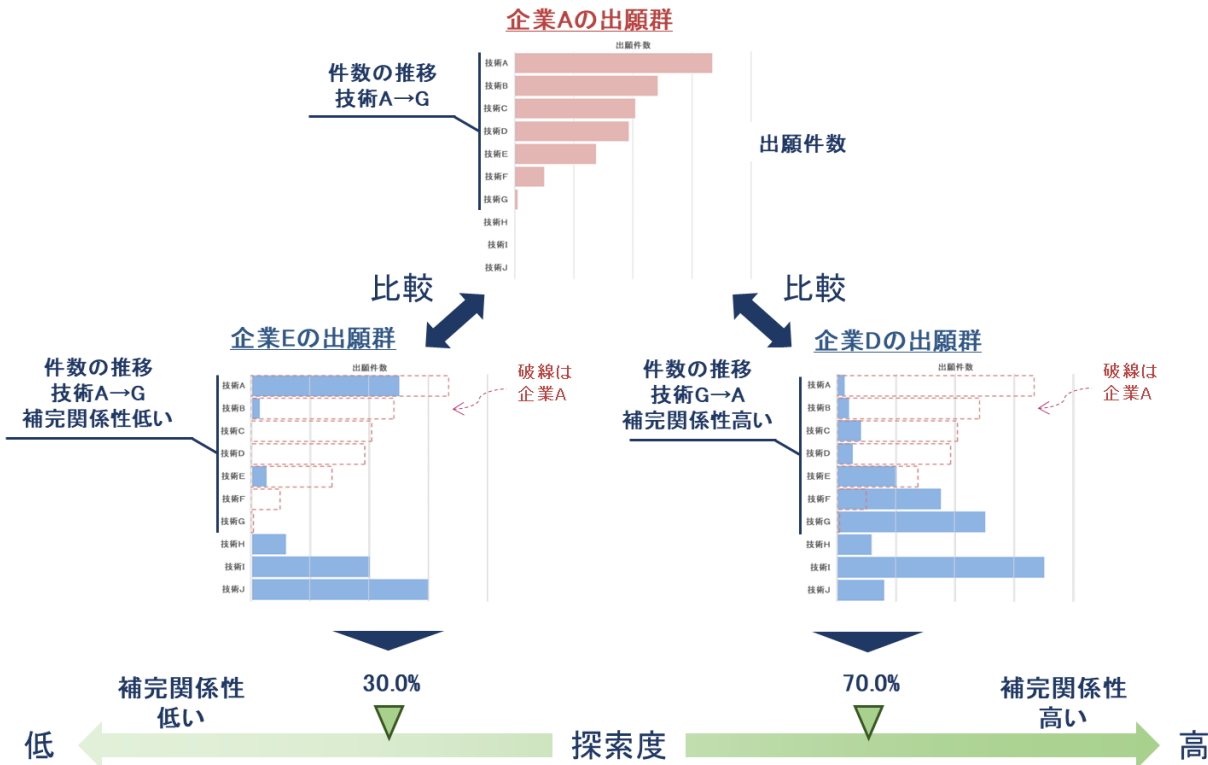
企業Aの出願群

出願件数

件数の推移
技術A→G

技術A
技術B
技術C
技術D
技術E
技術F
技術G
技術H
技術I
技術J

出願件数

比較

比較

企業Eの出願群

件数の推移
技術A→G
補完関係性低い

出願件数

技術A
技術B
技術C
技術D
技術E
技術F
技術G
技術H
技術I
技術J

破線は
企業A

企業Dの出願群

件数の推移
技術G→A
補完関係性高い

出願件数

技術A
技術B
技術C
技術D
技術E
技術F
技術G
技術H
技術I
技術J

破線は
企業A

補完関係性
低い

30.0%

70.0%

補完関係性
高い

低

探索度

高